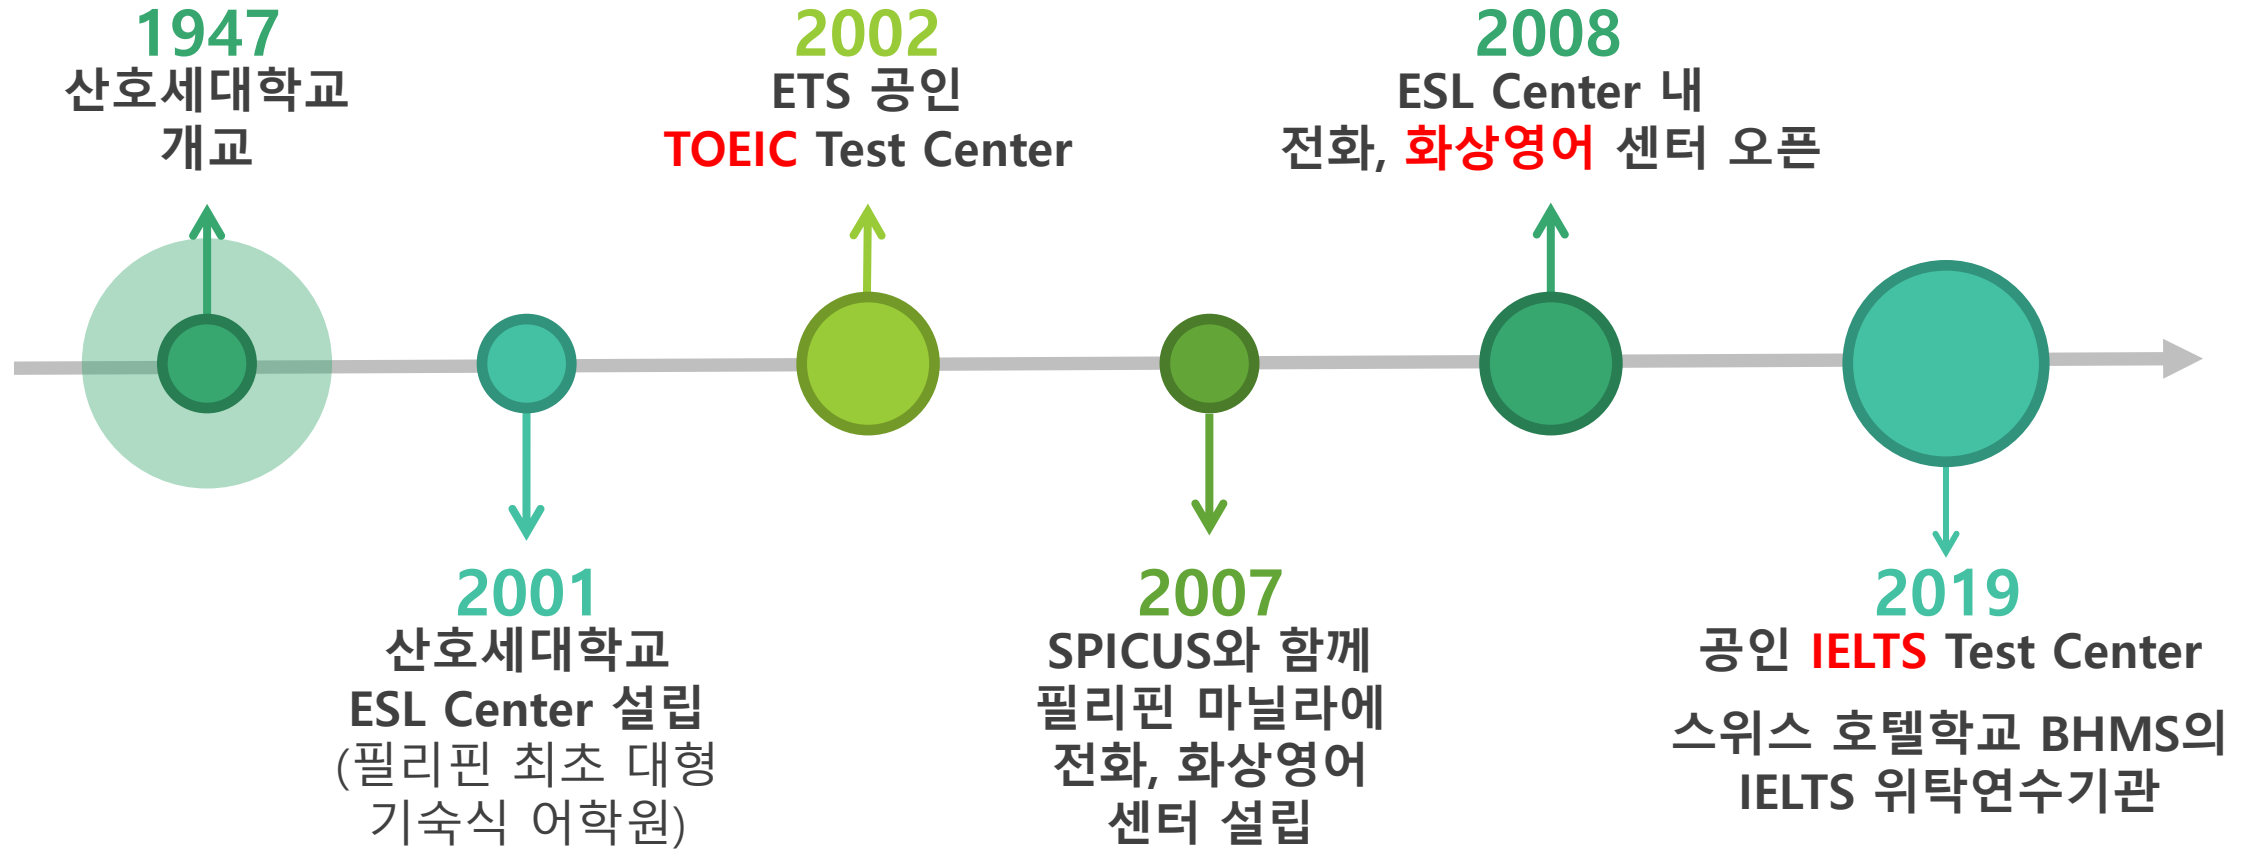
1947
산호세대학교
개교

2002
ETS 공인
TOEIC Test Center

2008
ESL Center 내
전화, 화상영어 센터 오픈

2001
산호세대학교
ESL Center 설립
(필리핀 최초 대형 기숙식 어학원)

2007
SPICUS와 함께
필리핀 마닐라에
전화, 화상영어
센터 설립

2019
공인 IELTS Test Center

스위스 호텔학교 BHMS의
IELTS 위탁연수기관